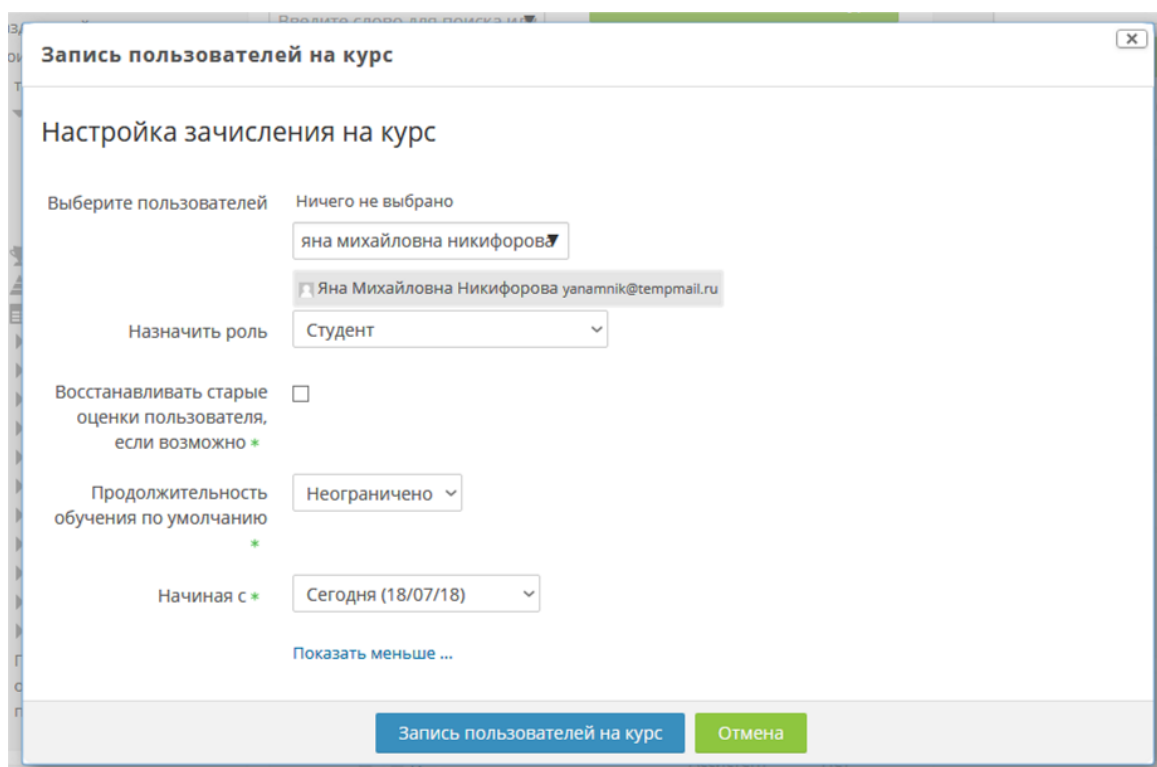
Введите слово для поиска и

Запись пользователей на курс

Настройка зачисления на курс

Выберите пользователей
Ничего не выбрано
яна михайловна никифорова
Яна Михайловна Никифорова yanamnik@tempmail.ru

Назначить роль
Студент

Восстанавливать старые оценки пользователя, если возможно

Продолжительность обучения по умолчанию
Неограничено

Начиная с
Сегодня (18/07/18)

Показать меньше ...

Запись пользователей на курс
Отмена